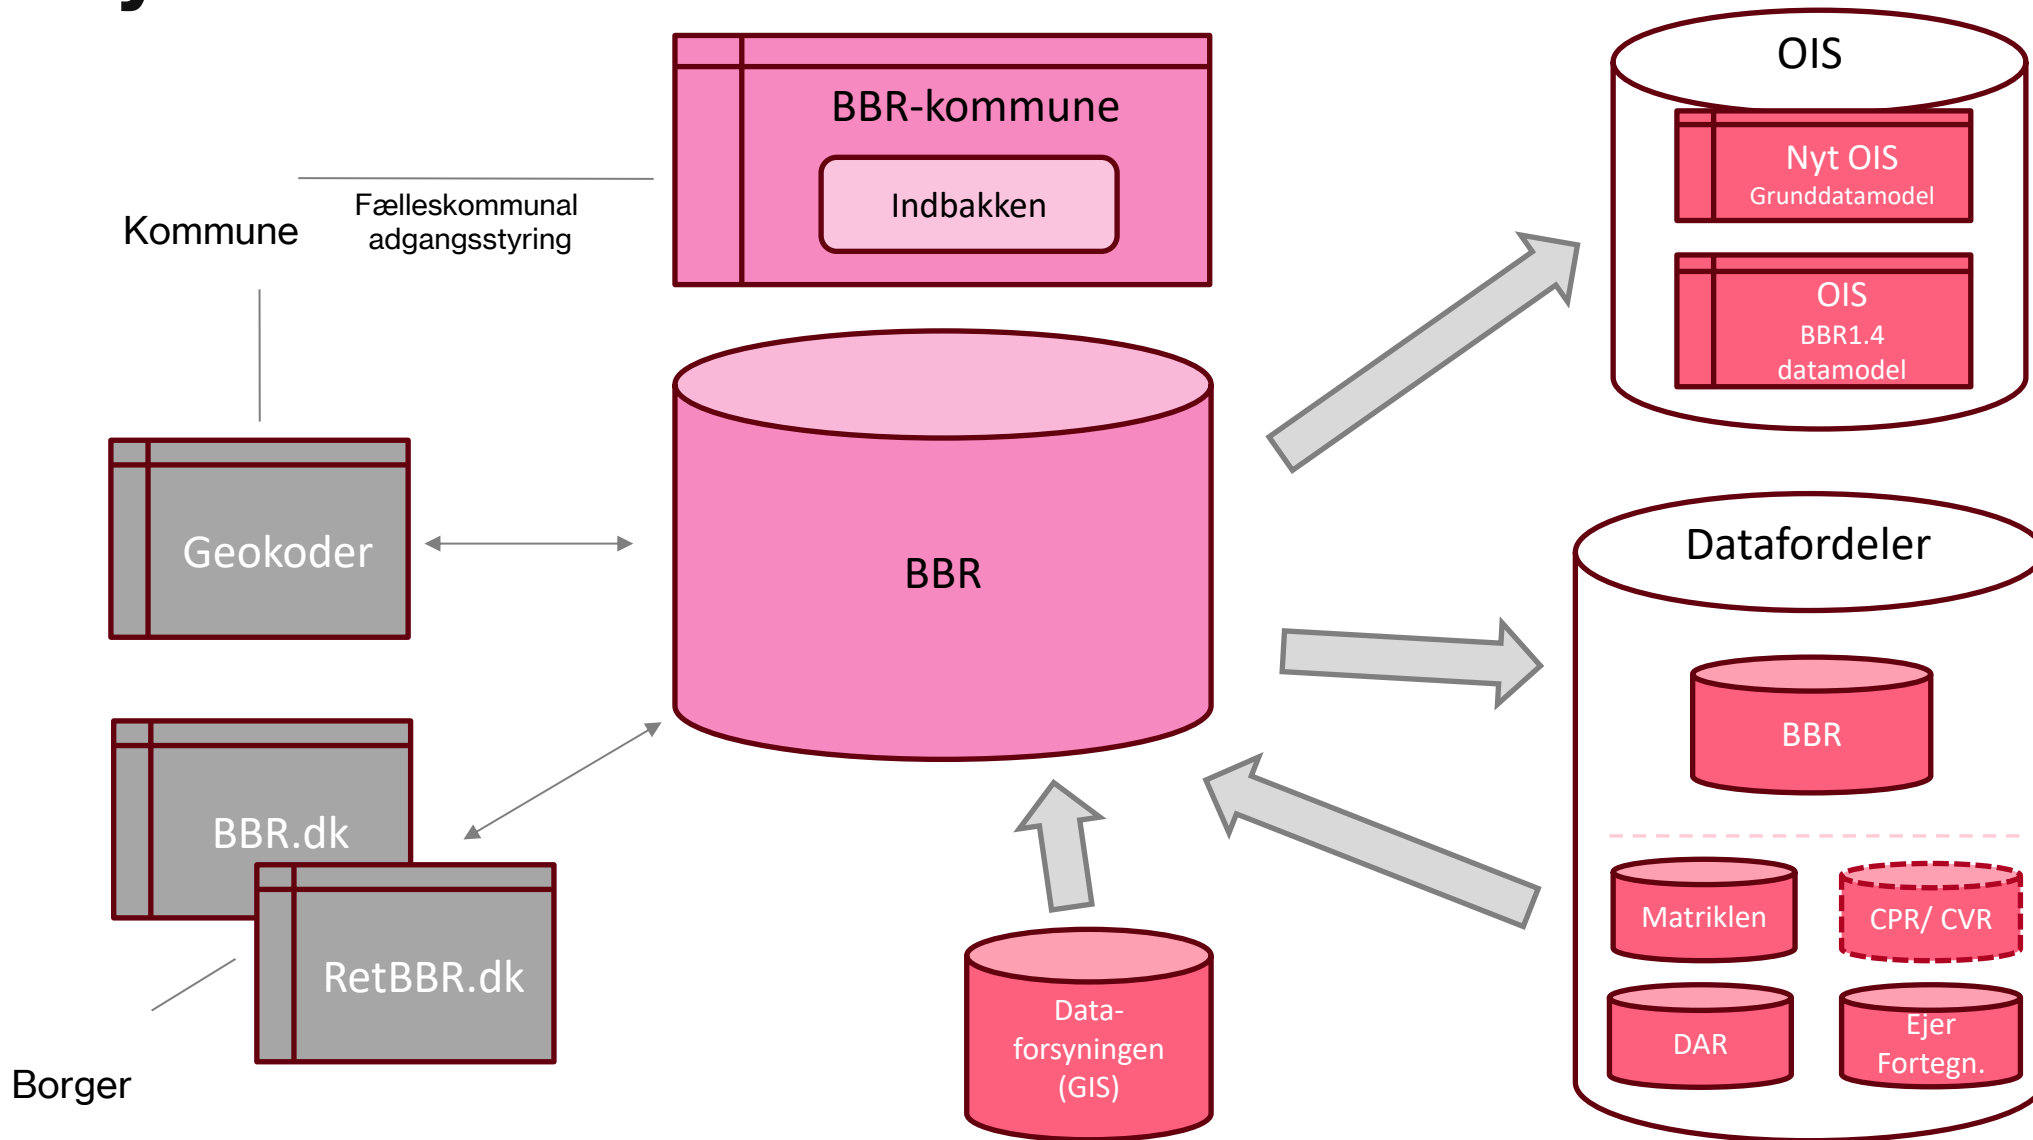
BBR-kommune

Indbakken

Kommune

Fælleskommunal adgangsstyring

OIS

Nyt OIS
Grunddatamodel

OIS
BBR1.4
datamodel

Geokoder

BBR

Datafordeler

BBR

BBR.dk

RetBBR.dk

Borger

Data-
forsyningen
(GIS)

Matriklen

CPR/ CVR

DAR

Ejer
Fortegn.